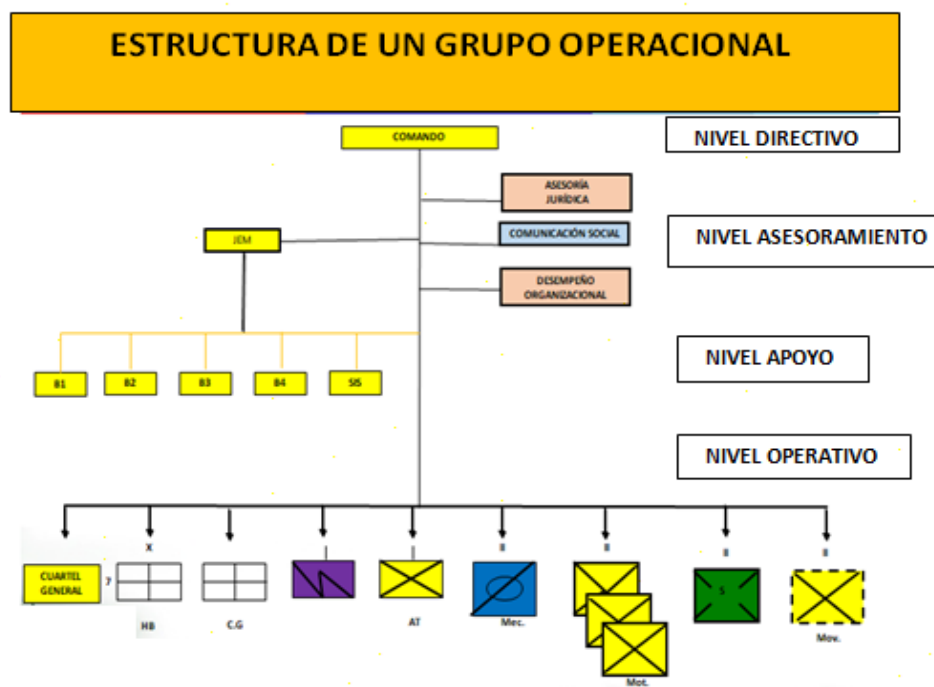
ESTRUCTURA DE UN GRUPO OPERACIONAL

COMANDO

NIVEL DIRECTIVO

ASESORÍA JURÍDICA

JEM

COMUNICACIÓN SOCIAL

NIVEL ASESORAMIENTO

DESEMPEÑO ORGANIZACIONAL

NIVEL APOYO

B1

B2

B3

B4

SIS

NIVEL OPERATIVO

X

I

I

II

II

II

II

CUARTEL GENERAL

7

HB

C.G

AT

Mec.

S

Mot.

Mov.